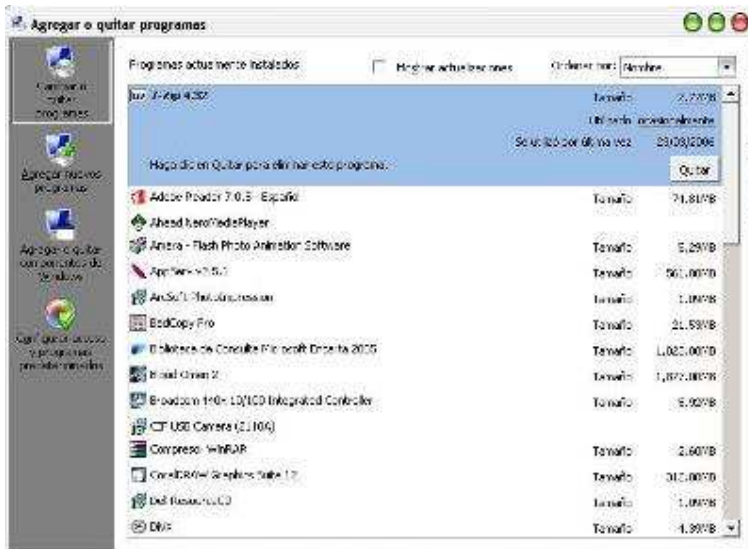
Agregar o quitar programas

Cambiar o quitar programas

Agregar nuevos programas

Agregar o quitar componentes de Windows

Configurar acceso y programas predeterminados

Programas actualmente instalados

Mostrar actualizaciones

Ordenar por: Nombre

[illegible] 7-Zip 4.32 | Tamaño | 2,77MB
Utilizado ocasionalmente
Se utilizó por última vez 23/08/2006
Haga clic en Quitar para eliminar este programa.
Quitar

| | | |
|---|---|---|
| Adobe Reader 7.0.5 - Español | Tamaño | 71,81MB |
| Ahead NeroMediaPlayer | | |
| Aneira - Flash Photo Animation Software | Tamaño | 5,29MB |
| AppServ 2.5.1 | Tamaño | 561,00MB |
| ArcSoft PhotoImpression | Tamaño | 1,09MB |
| BadCopy Pro | Tamaño | 21,53MB |
| Biblioteca de Consulta Microsoft Encarta 2005 | Tamaño | 1.023,00MB |
| Blood Omen 2 | Tamaño | 1.077,00MB |
| Broadcom 440x 10/100 Integrated Controller | Tamaño | 5,92MB |
| CF USB Camera (2.10A) | | |
| Compresor WinRAR | Tamaño | 2,60MB |
| CorelDRAW Graphics Suite 12 | Tamaño | 312,00MB |
| Dell ResourceCD | Tamaño | 1,09MB |
| DivX | Tamaño | 4,39MB |